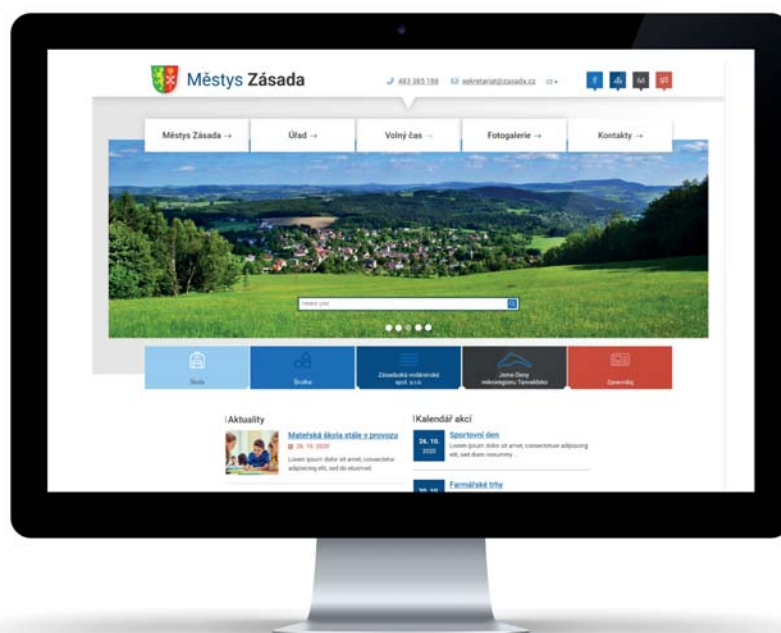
Městys Zásada

483 365 188 sekretariat@zasada.cz cz

Městys Zásada → Úřad → Volný čas → Fotogalerie → Kontakty →

Hledat výraz

Škola

Školka

Zásadská vodárenská spol. s r.o.

Jsme Obec mikroregionu Tanvaldsko

Zpravodaj

Aktuality

Mateřská škola stále v provozu

26. 10. 2020

Lorem ipsum dolor sit amet, consectetur adipiscing elit, sed do eiusmod.

Kalendář akcí

26. 10. 2020

Sportovní den

Lorem ipsum dolor sit amet, consectetuer adipiscing elit, sed diam nonummy ...

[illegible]

Farmářské trhy